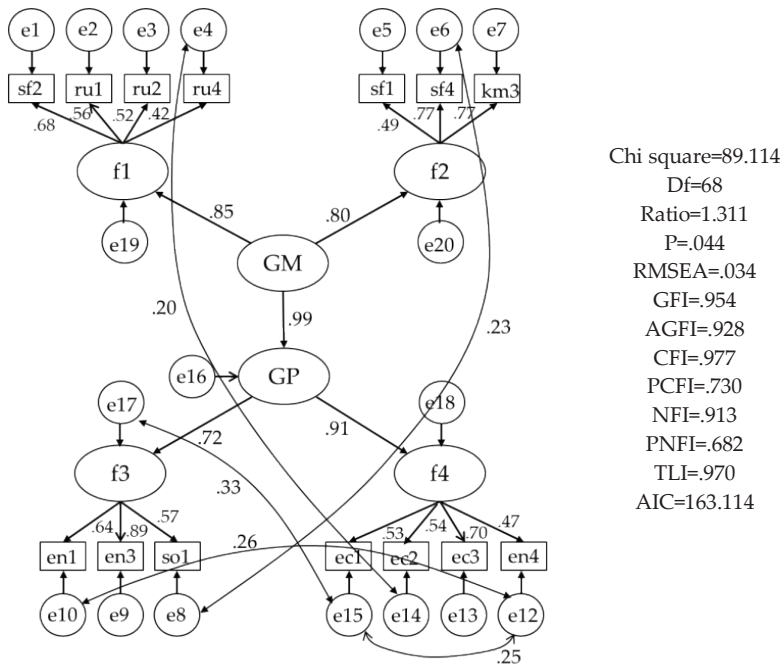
e1 e2 e3 e4 e5 e6 e7

sf2 ru1 ru2 ru4 sf1 sf4 km3

.68 .56 .52 .42 .49 .77 .77

f1 f2

e19 e20

.85 .80

GM

.20 .99 .23

e16 GP

e17 e18

.72 .91

f3 f4

.33

.64 .89 .57 .53 .54 .70 .47

.26

en1 en3 so1 ec1 ec2 ec3 en4

e10 e9 e8 e15 e14 e13 e12

.25

Chi square=89.114
Df=68
Ratio=1.311
P=.044
RMSEA=.034
GFI=.954
AGFI=.928
CFI=.977
PCFI=.730
NFI=.913
PNFI=.682
TLI=.970
AIC=163.114